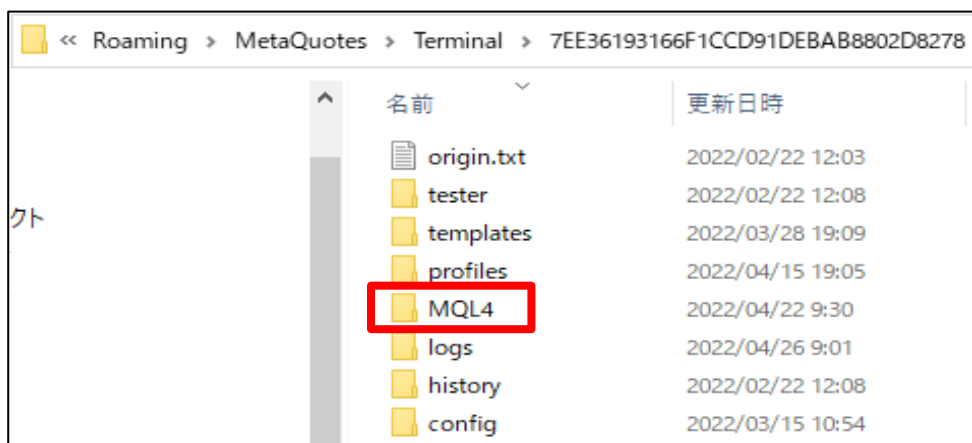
« Roaming > MetaQuotes > Terminal > 7EE36193166F1CCD91DEBAB8802D8278

クト

| 名前 | 更新日時 |
|---|---|
| origin.txt | 2022/02/22 12:03 |
| tester | 2022/02/22 12:08 |
| templates | 2022/03/28 19:09 |
| profiles | 2022/04/15 19:05 |
| MQL4 | 2022/04/22 9:30 |
| logs | 2022/04/26 9:01 |
| history | 2022/02/22 12:08 |
| config | 2022/03/15 10:54 |